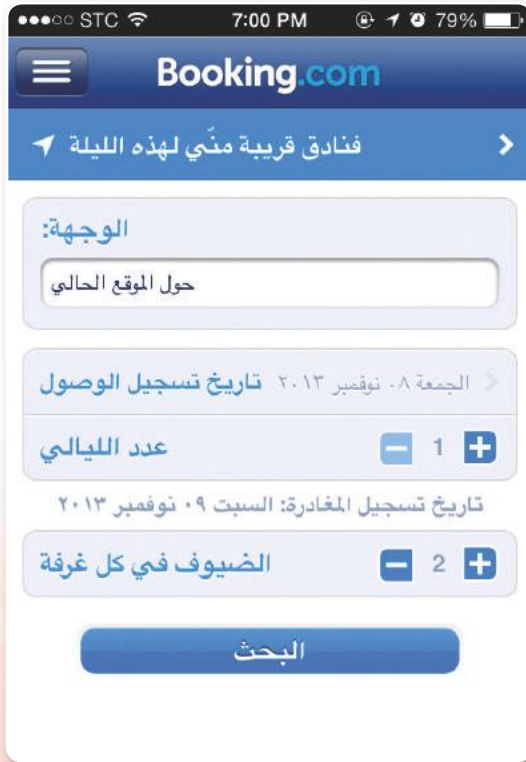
●●●○○ STC 7:00 PM 79%

Booking.com

فنادق قريبة منّي لهذه الليلة

الوجهة:

حول الموقع الحالي

تاريخ تسجيل الوصول الجمعة ٠٨ نوفمبر ٢٠١٣

عدد الليالي 1

تاريخ تسجيل المغادرة: السبت ٠٩ نوفمبر ٢٠١٣

الضيوف في كل غرفة 2

البحث